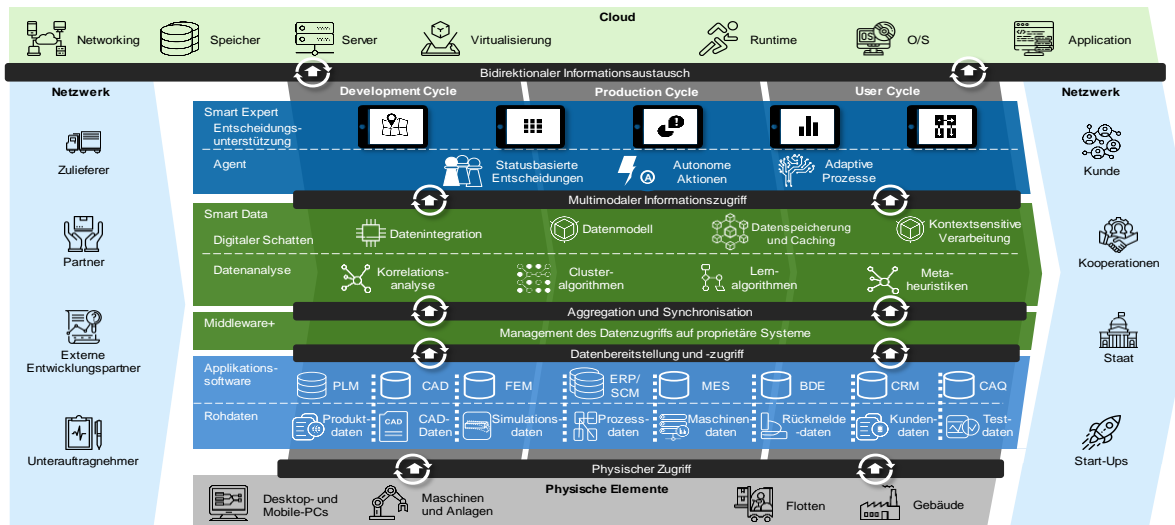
Cloud

Networking Speicher Server Virtualisierung Runtime O/S Application

Bidirektionaler Informationsaustausch

Netzwerk

Zulieferer

Partner

Externe Entwicklungspartner

Unterauftragnehmer

Development Cycle Production Cycle User Cycle

Smart Expert
Entscheidungs-unterstützung

Agent

Statusbasierte Entscheidungen

Autonome Aktionen

Adaptive Prozesse

Multimodaler Informationszugriff

Smart Data

Digitaler Schatten

Datenintegration

Datenmodell

Datenspeicherung und Caching

Kontextsensitive Verarbeitung

Datenanalyse

Korrelations-analyse

Cluster-algorithmen

Lern-algorithmen

Meta-heuristiken

Aggregation und Synchronisation

Middleware+

Management des Datenzugriffs auf proprietäre Systeme

Datenbereitstellung und -zugriff

Applikations-software

PLM CAD FEM ERP/SCM MES BDE CRM CAQ

Rohdaten

Produkt-daten

CAD

CAD-Daten

Simulations-daten

Prozess-daten

Maschinen-daten

Rückmelde-daten

Kunden-daten

Test-daten

Physischer Zugriff

Physische Elemente

Desktop- und Mobile-PCs

Maschinen und Anlagen

Flotten

Gebäude

Netzwerk

Kunde

Kooperationen

Staat

Start-Ups